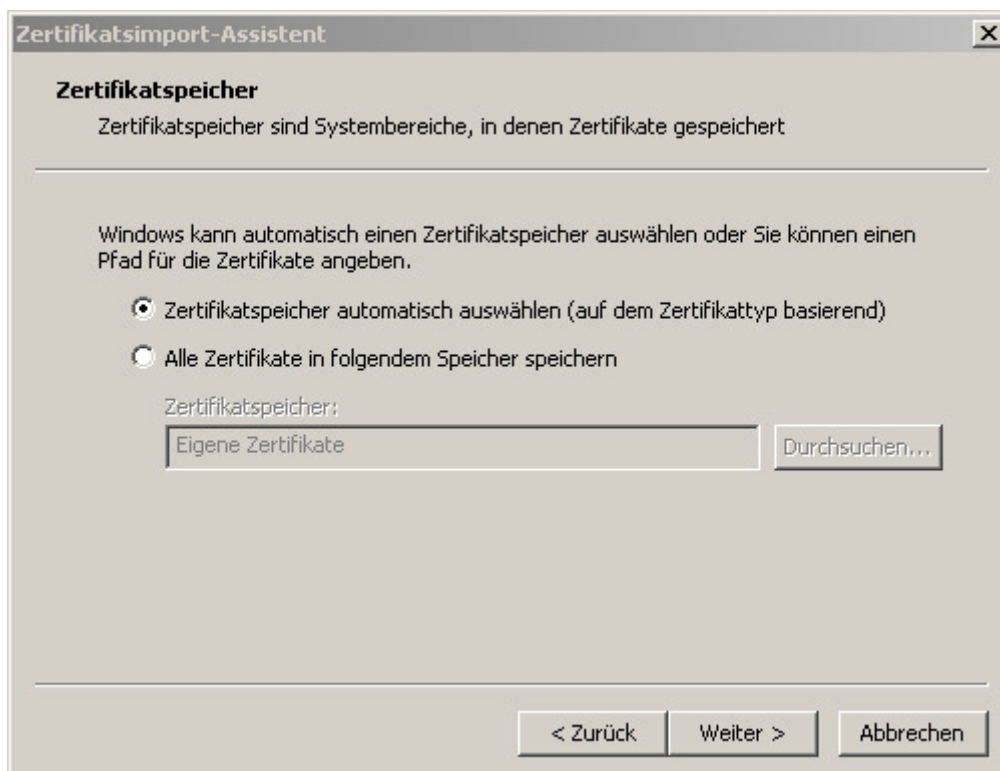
Zertifikatsimport-Assistent

×

Zertifikatspeicher

Zertifikatspeicher sind Systembereiche, in denen Zertifikate gespeichert

Windows kann automatisch einen Zertifikatspeicher auswählen oder Sie können einen Pfad für die Zertifikate angeben.

Zertifikatspeicher automatisch auswählen (auf dem Zertifikattyp basierend)

Alle Zertifikate in folgendem Speicher speichern

Zertifikatspeicher:

Eigene Zertifikate

Durchsuchen...

< Zurück

Weiter >

Abbrechen